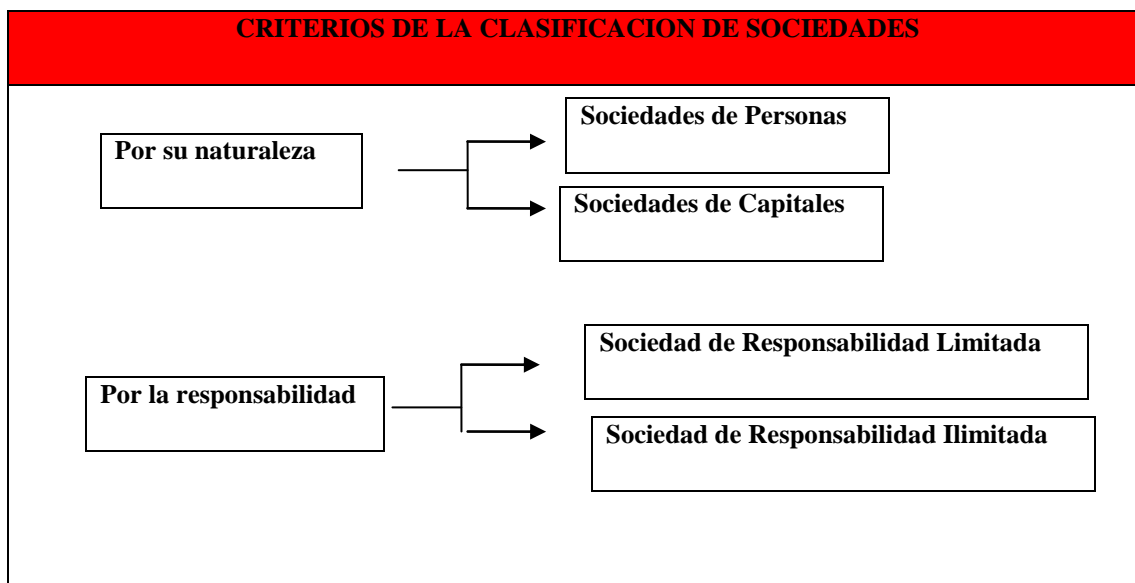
CRITERIOS DE LA CLASIFICACION DE SOCIEDADES

Por su naturaleza

Sociedades de Personas

Sociedades de Capitales

Por la responsabilidad

Sociedad de Responsabilidad Limitada

Sociedad de Responsabilidad Ilimitada